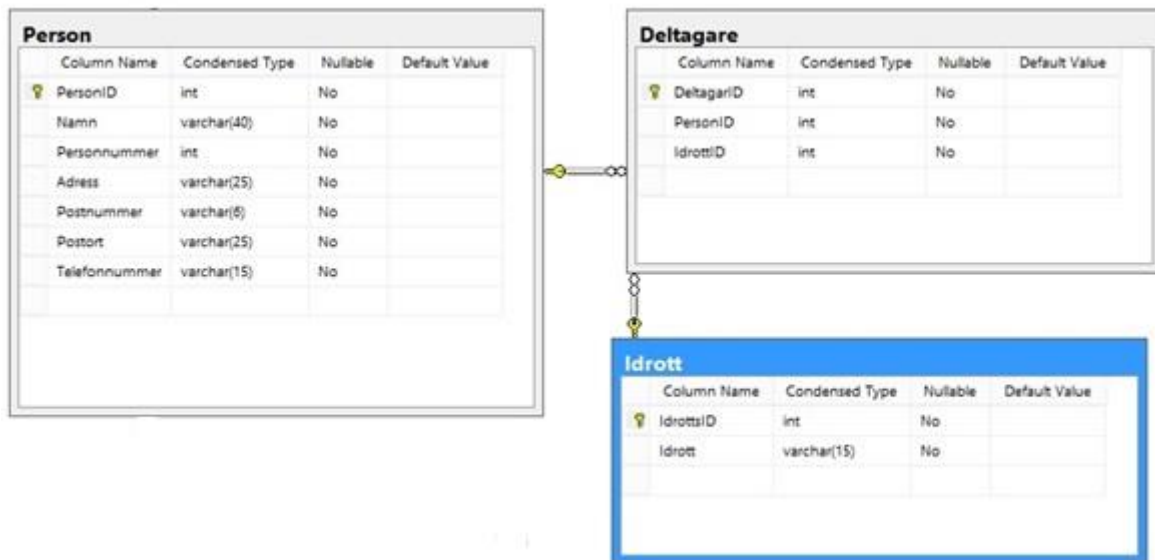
Person

| Column Name | Condensed Type | Nullable | Default Value |
|---|---|---|---|
| PersonID | int | No | |
| Namn | varchar(40) | No | |
| Personnummer | int | No | |
| Adress | varchar(25) | No | |
| Postnummer | varchar(6) | No | |
| Postort | varchar(25) | No | |
| Telefonnummer | varchar(15) | No | |

Deltagare

| Column Name | Condensed Type | Nullable | Default Value |
|---|---|---|---|
| DeltagarID | int | No | |
| PersonID | int | No | |
| IdrottID | int | No | |

Idrott

| Column Name | Condensed Type | Nullable | Default Value |
|---|---|---|---|
| IdrottsID | int | No | |
| Idrott | varchar(15) | No | |